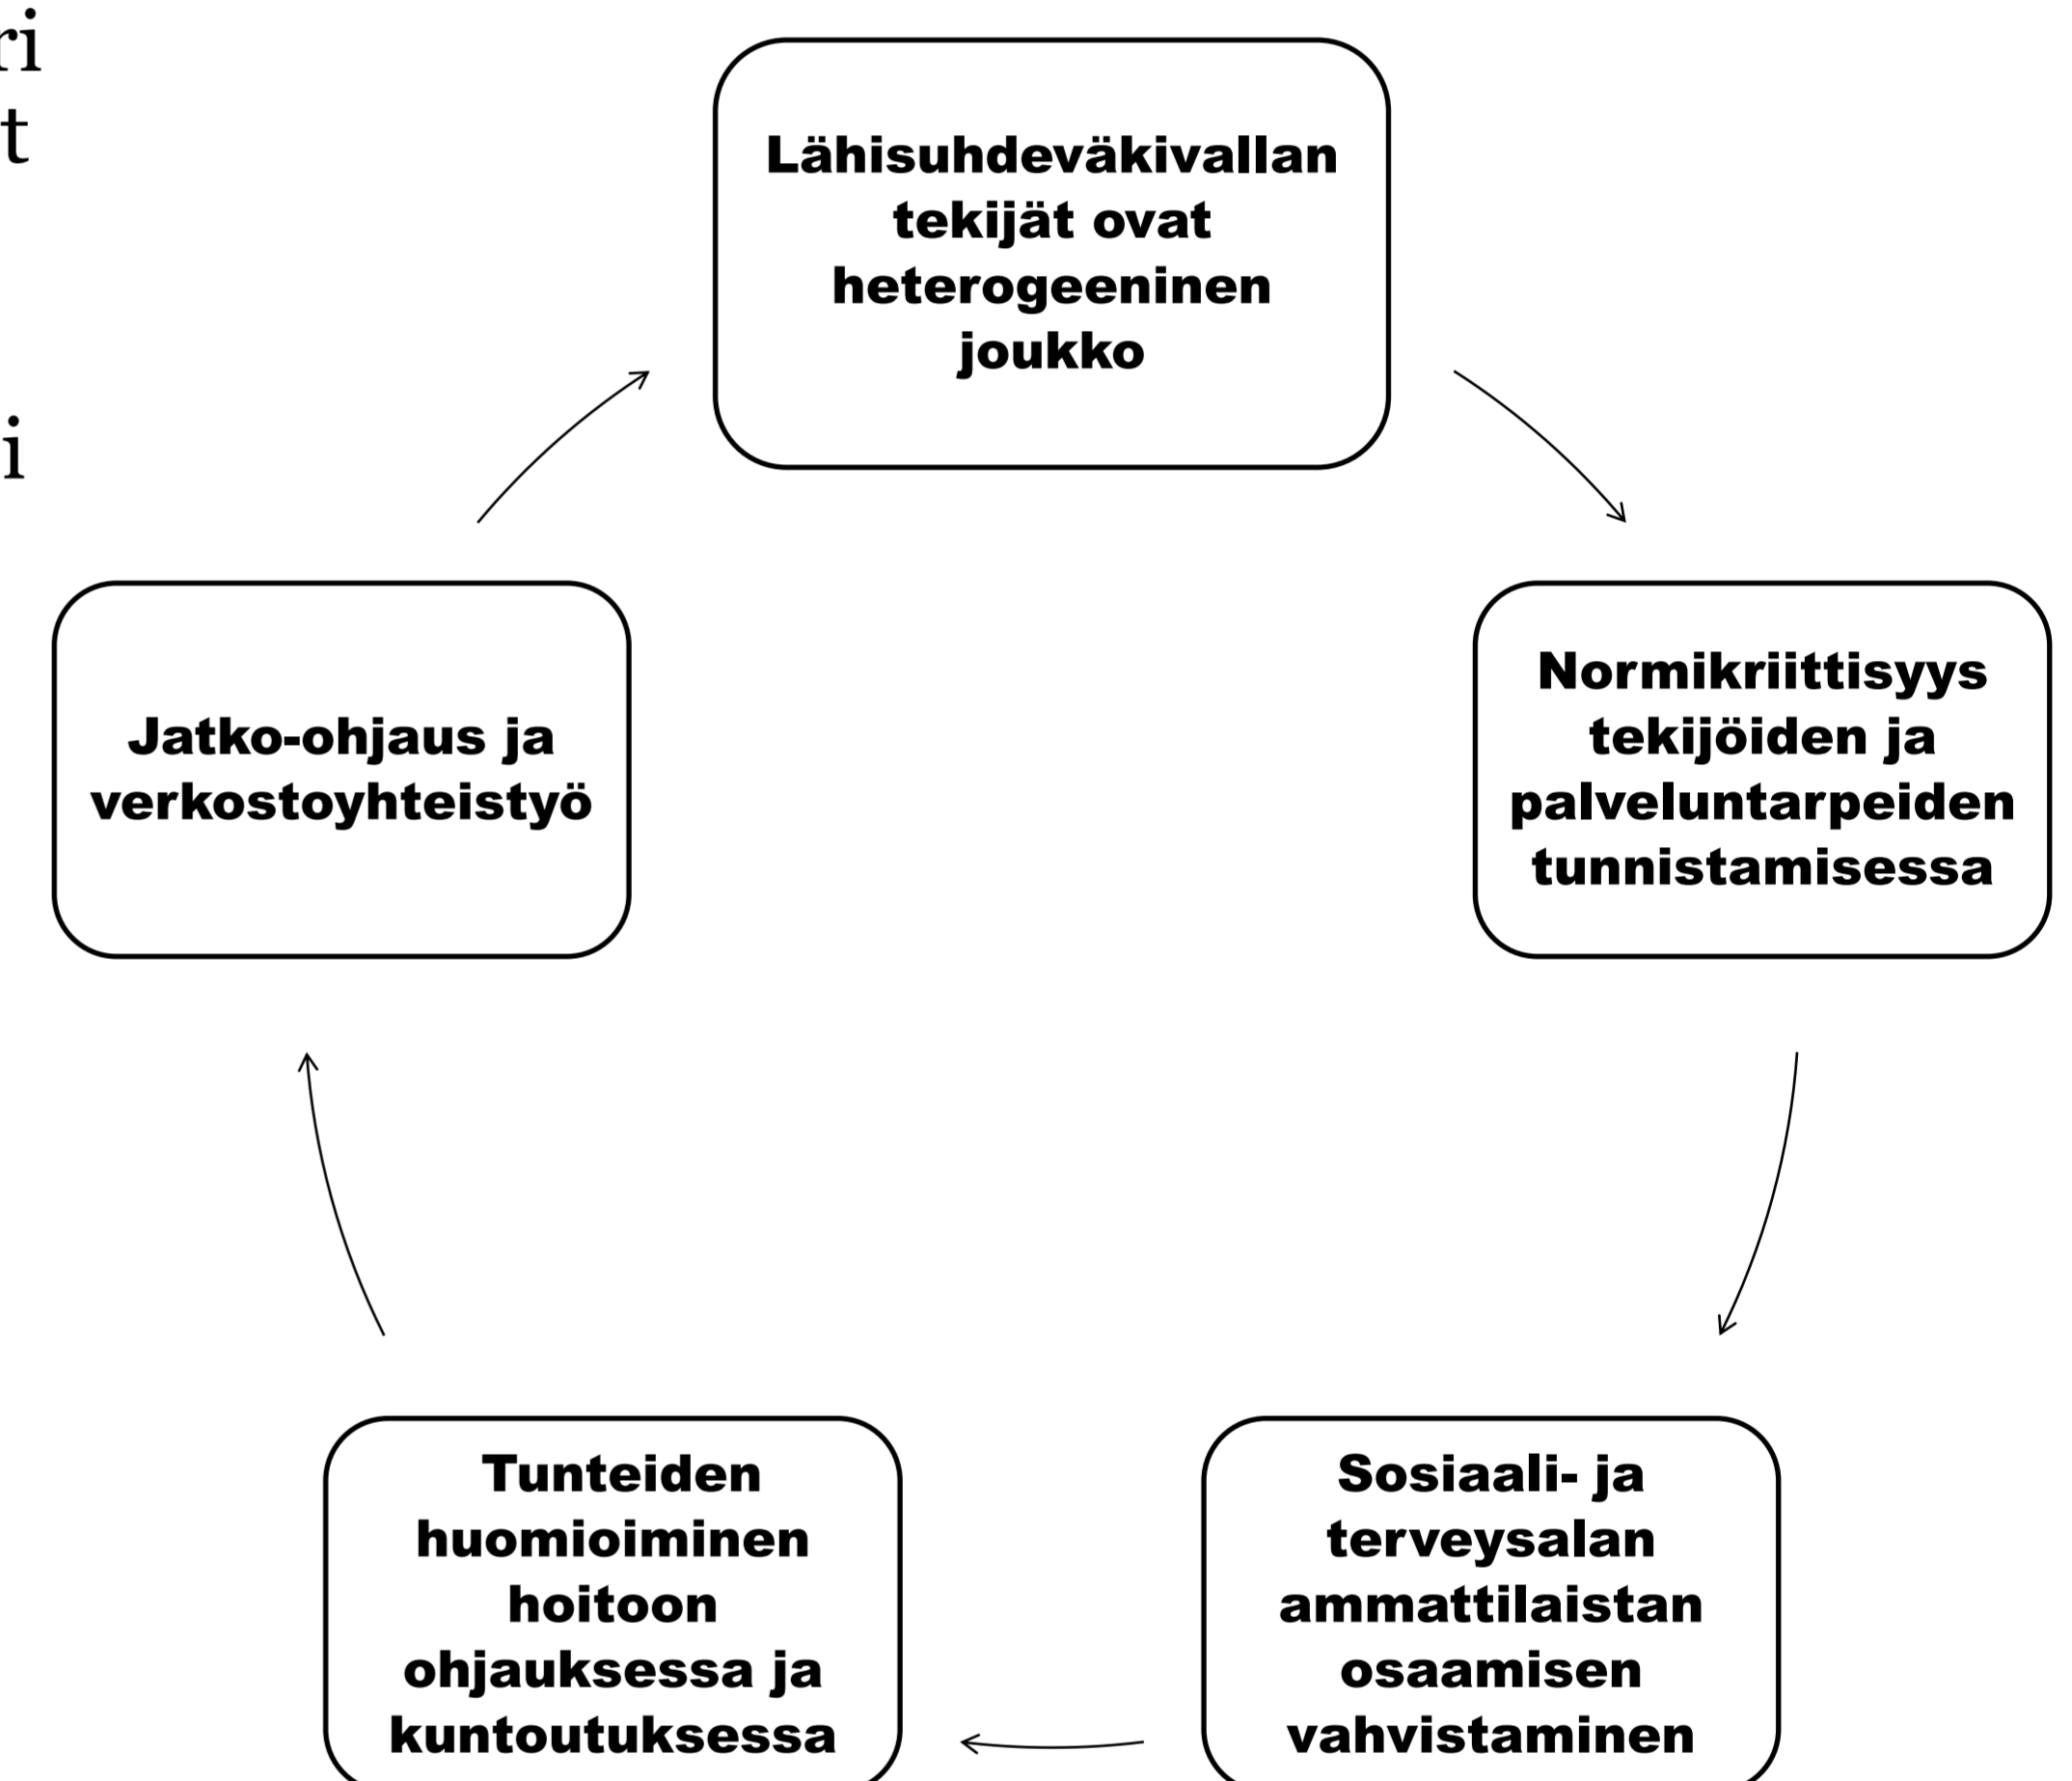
ri
t

i

Lähisuhdeväkivallan tekijät ovat heterogeeninen joukko

Normikriittisyys tekijöiden ja palveluntarpeiden tunnistamisessa

Sosiaali- ja terveysalan ammattilaistan osaamisen vahvistaminen

Tunteiden huomioiminen hoitoon ohjauksessa ja kuntoutuksessa

Jatko-ohjaus ja verkostoyhteistyö